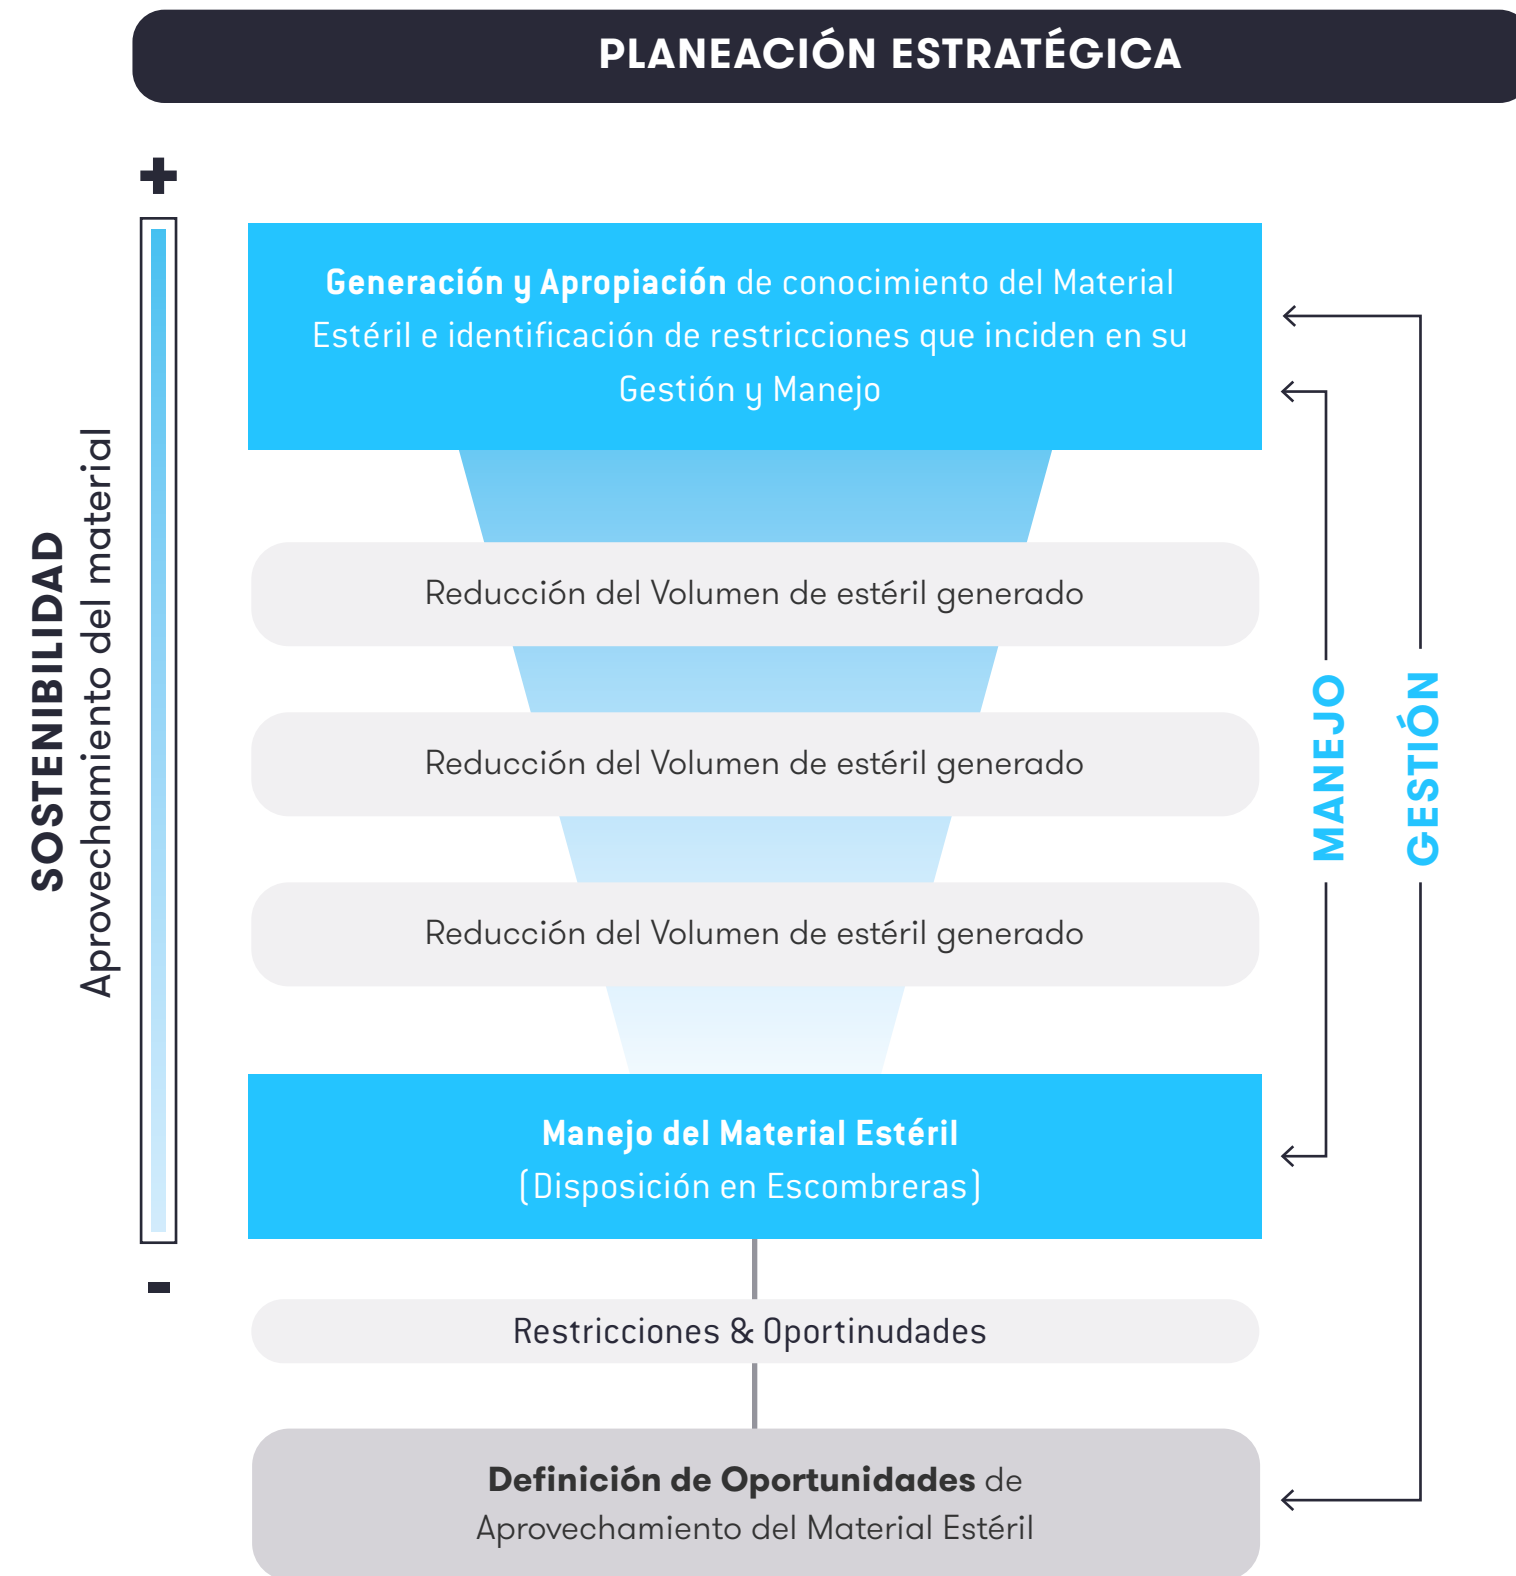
PLANEACIÓN ESTRATÉGICA

+

SOSTENIBILIDAD
Aprovechamiento del material

-

Generación y Apropiación de conocimiento del Material Estéril e identificación de restricciones que inciden en su Gestión y Manejo

Reducción del Volumen de estéril generado

Reducción del Volumen de estéril generado

Reducción del Volumen de estéril generado

Manejo del Material Estéril
(Disposición en Escombreras)

Restricciones & Oportinudades

Definición de Oportunidades de Aprovechamiento del Material Estéril

MANEJO

GESTIÓN